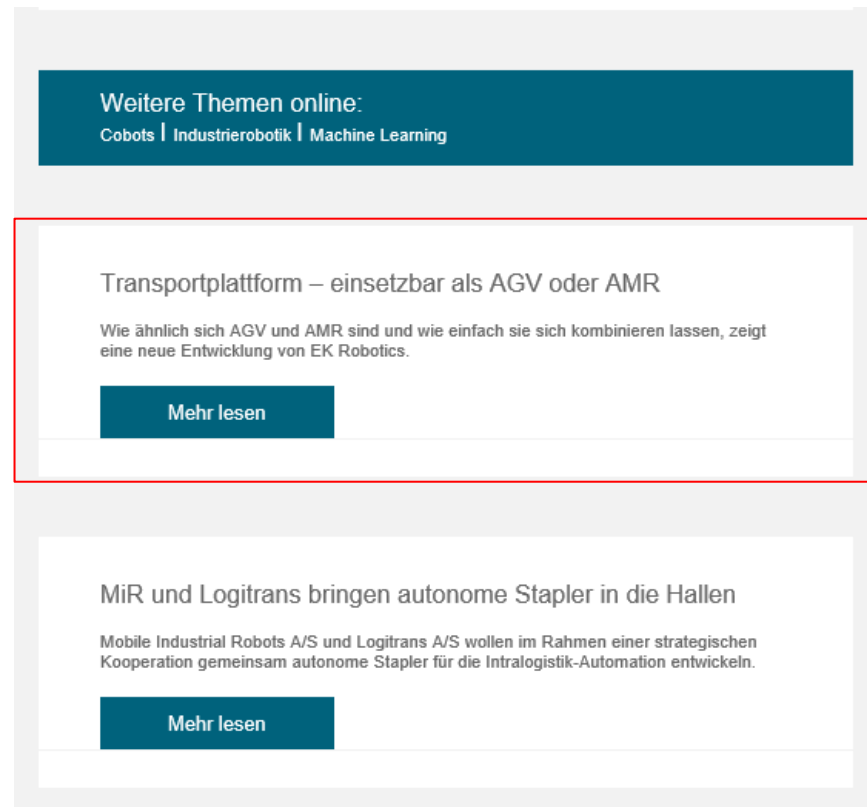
Weitere Themen online:
Cobots | Industrierobotik | Machine Learning

Transportplattform – einsetzbar als AGV oder AMR

Wie ähnlich sich AGV und AMR sind und wie einfach sie sich kombinieren lassen, zeigt eine neue Entwicklung von EK Robotics.

Mehr lesen

MiR und Logitrans bringen autonome Stapler in die Hallen

Mobile Industrial Robots A/S und Logitrans A/S wollen im Rahmen einer strategischen Kooperation gemeinsam autonome Stapler für die Intralogistik-Automation entwickeln.

Mehr lesen